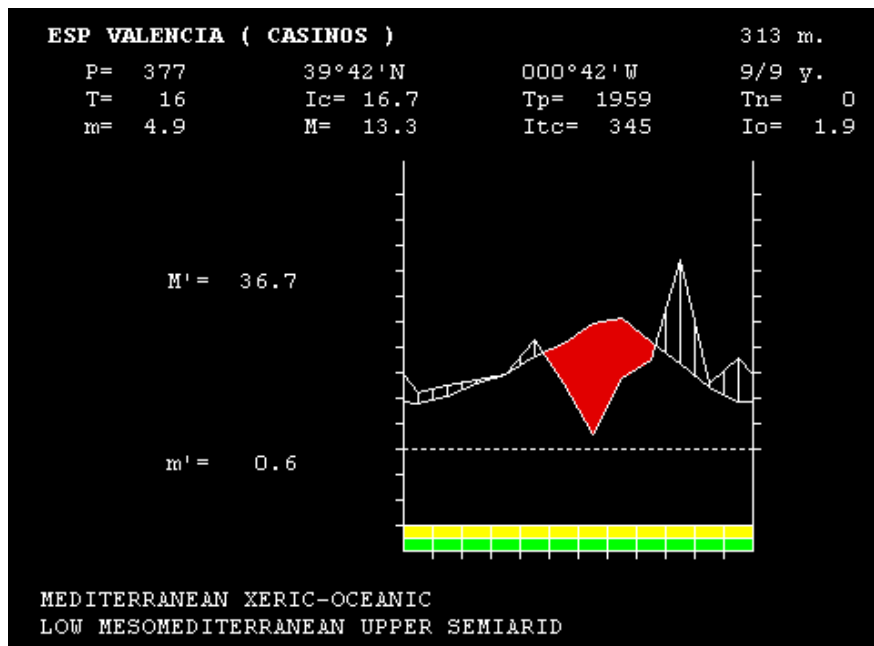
ESP VALENCIA ( CASINOS ) 313 m.

P= 377
39°42'N
000°42'W
9/9 y.

T= 16
Ic= 16.7
Tp= 1959
Tn= 0

m= 4.9
M= 13.3
Itc= 345
Io= 1.9

M'= 36.7

m'= 0.6

MEDITERRANEAN XERIC-OCEANIC
LOW MESOMEDITERRANEAN UPPER SEMIARID